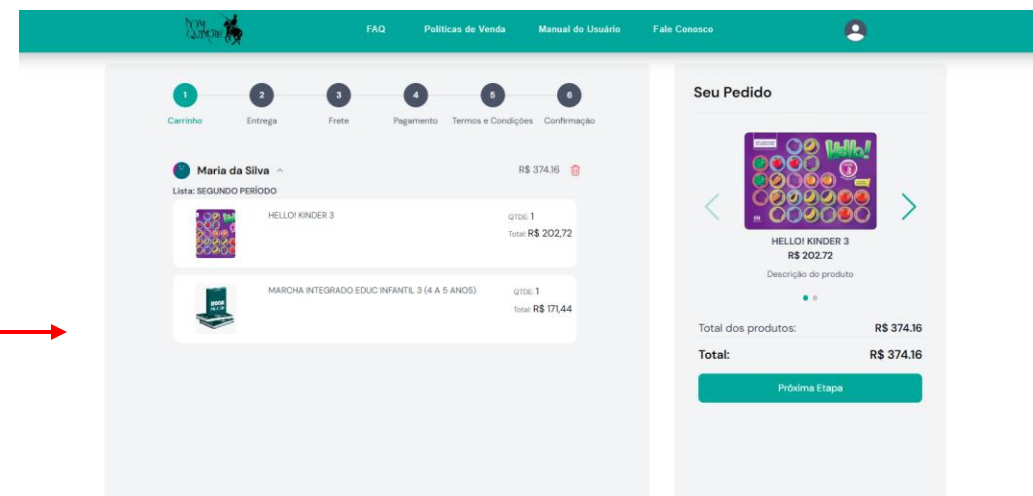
FAQ Políticas de Venda Manual do Usuário Fale Conosco

1 Carrinho
2 Entrega
3 Frete
4 Pagamento
5 Termos e Condições
6 Confirmação

Maria da Silva
R$ 374.16
Lista: SEGUNDO PERÍODO

HELLO! KINDER 3
QTDE: 1
Total: R$ 202,72

MARCHA INTEGRADO EDUC INFANTIL 3 (4 A 5 ANOS)
QTDE: 1
Total: R$ 171,44

Seu Pedido

Hello!

HELLO! KINDER 3
R$ 202.72
Descrição do produto

Total dos produtos: R$ 374.16
Total: R$ 374.16

Próxima Etapa